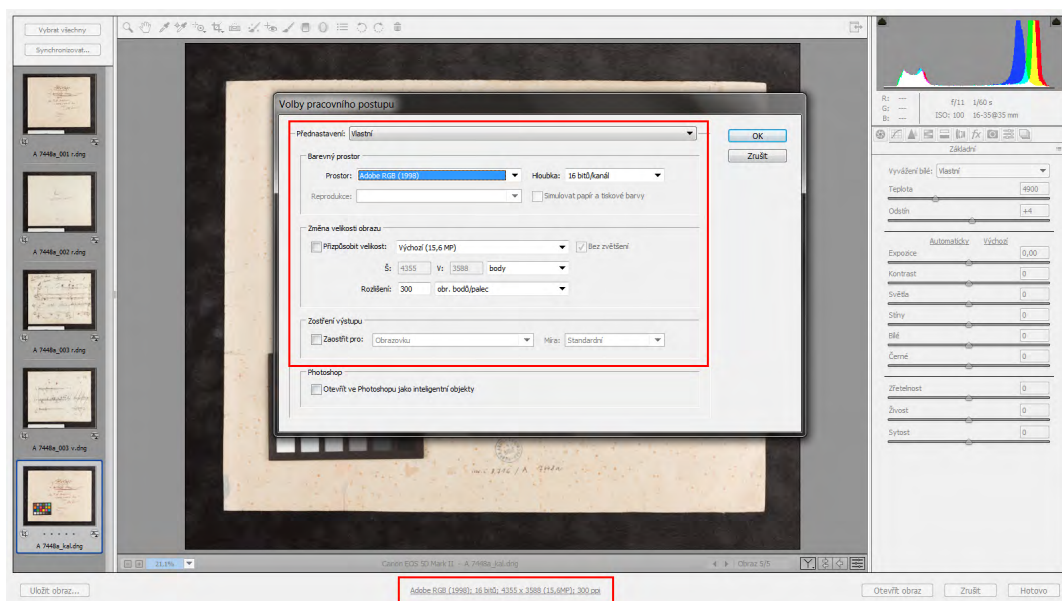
Vybrat všechny
Synchronizovat...

A 7448a_001 r.dng
A 7448a_002 r.dng
A 7448a_003 r.dng
A 7448a_003 v.dng
A 7448a_kal.dng

Volby pracovního postupu

Přednastavení: Vlastní

Barevný prostor
Prostor: Adobe RGB (1998)
Hloubka: 16 bitů/kanál
Reprodukce:
Simulovat papír a tiskové barvy

Změna velikosti obrazu
Přizpůsobit velikost: Výchozí (15,6 MP)
Bez zvětšení
Š: 4355 V: 3588 body
Rozlišení: 300 obr. bodů/palec

Zostření výstupu
Zaostřit pro: Obrazovku
Míra: Standardní

Photoshop
Otevřít ve Photoshopu jako inteligentní objekty

OK
Zrušit

R: ---
G: ---
B: ---
f/11 1/60 s
ISO: 100 16-35@35 mm

Základní
Vyvážení bílé: Vlastní
Teplota 4900
Odstín +4
Automaticky Výchozí
Expozice 0,00
Kontrast 0
Světla 0
Stíny 0
Bílé 0
Černé 0
Zřetelnost 0
Živost 0
Sytost 0

21,1%
Canon EOS 5D Mark II - A 7448a_kal.dng
Obraz 5/5

Uložit obraz...
Adobe RGB (1998); 16 bitů; 4355 x 3588 (15,6MP); 300 ppi
Otevřít obraz
Zrušit
Hotovo